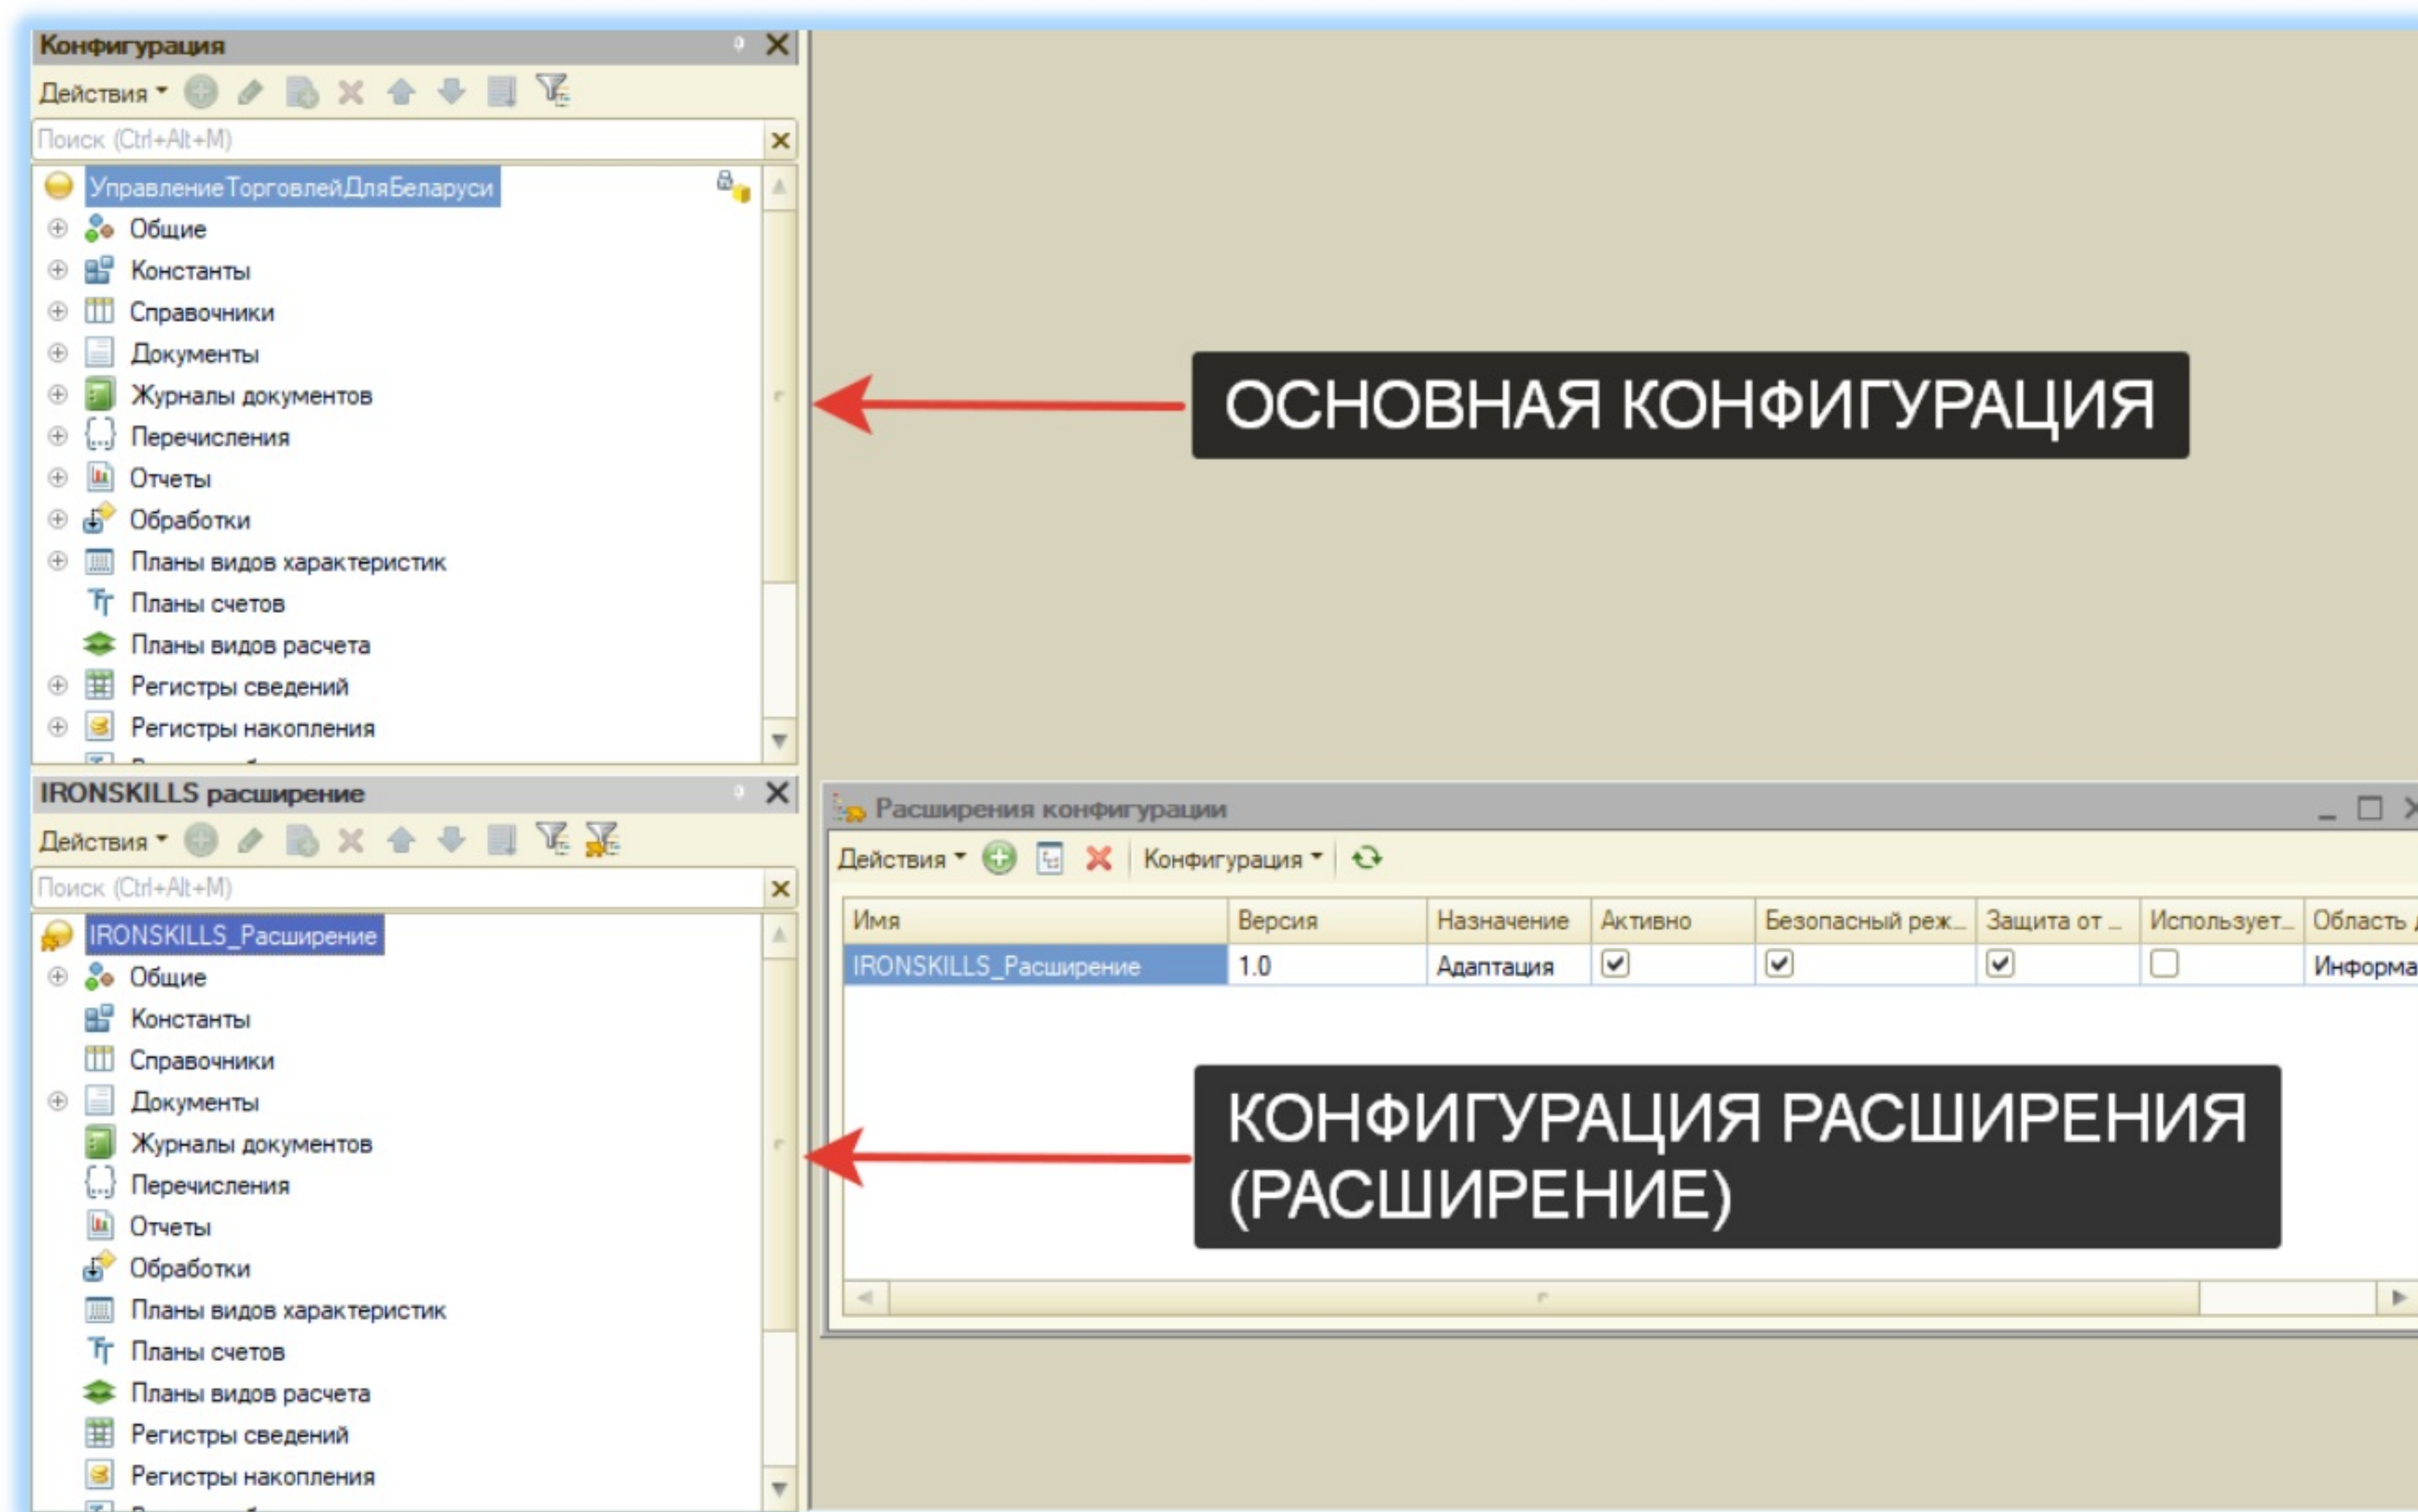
Конфигурация

Действия

Поиск (Ctrl+Alt+M)

УправлениеТорговлейДляБеларуси
Общие
Константы
Справочники
Документы
Журналы документов
Перечисления
Отчеты
Обработки
Планы видов характеристик
Планы счетов
Планы видов расчета
Регистры сведений
Регистры накопления

ОСНОВНАЯ КОНФИГУРАЦИЯ

IRONSKILLS расширение

Действия

Поиск (Ctrl+Alt+M)

IRONSKILLS_Расширение
Общие
Константы
Справочники
Документы
Журналы документов
Перечисления
Отчеты
Обработки
Планы видов характеристик
Планы счетов
Планы видов расчета
Регистры сведений
Регистры накопления

Расширения конфигурации

Действия Конфигурация

| Имя | Версия | Назначение | Активно | Безопасный реж... | Защита от ... | Использует... | Область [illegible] |
|---|---|---|---|---|---|---|---|
| IRONSKILLS_Расширение | 1.0 | Адаптация | ☑ | ☑ | ☑ | ☐ | Информа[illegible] |

КОНФИГУРАЦИЯ РАСШИРЕНИЯ (РАСШИРЕНИЕ)